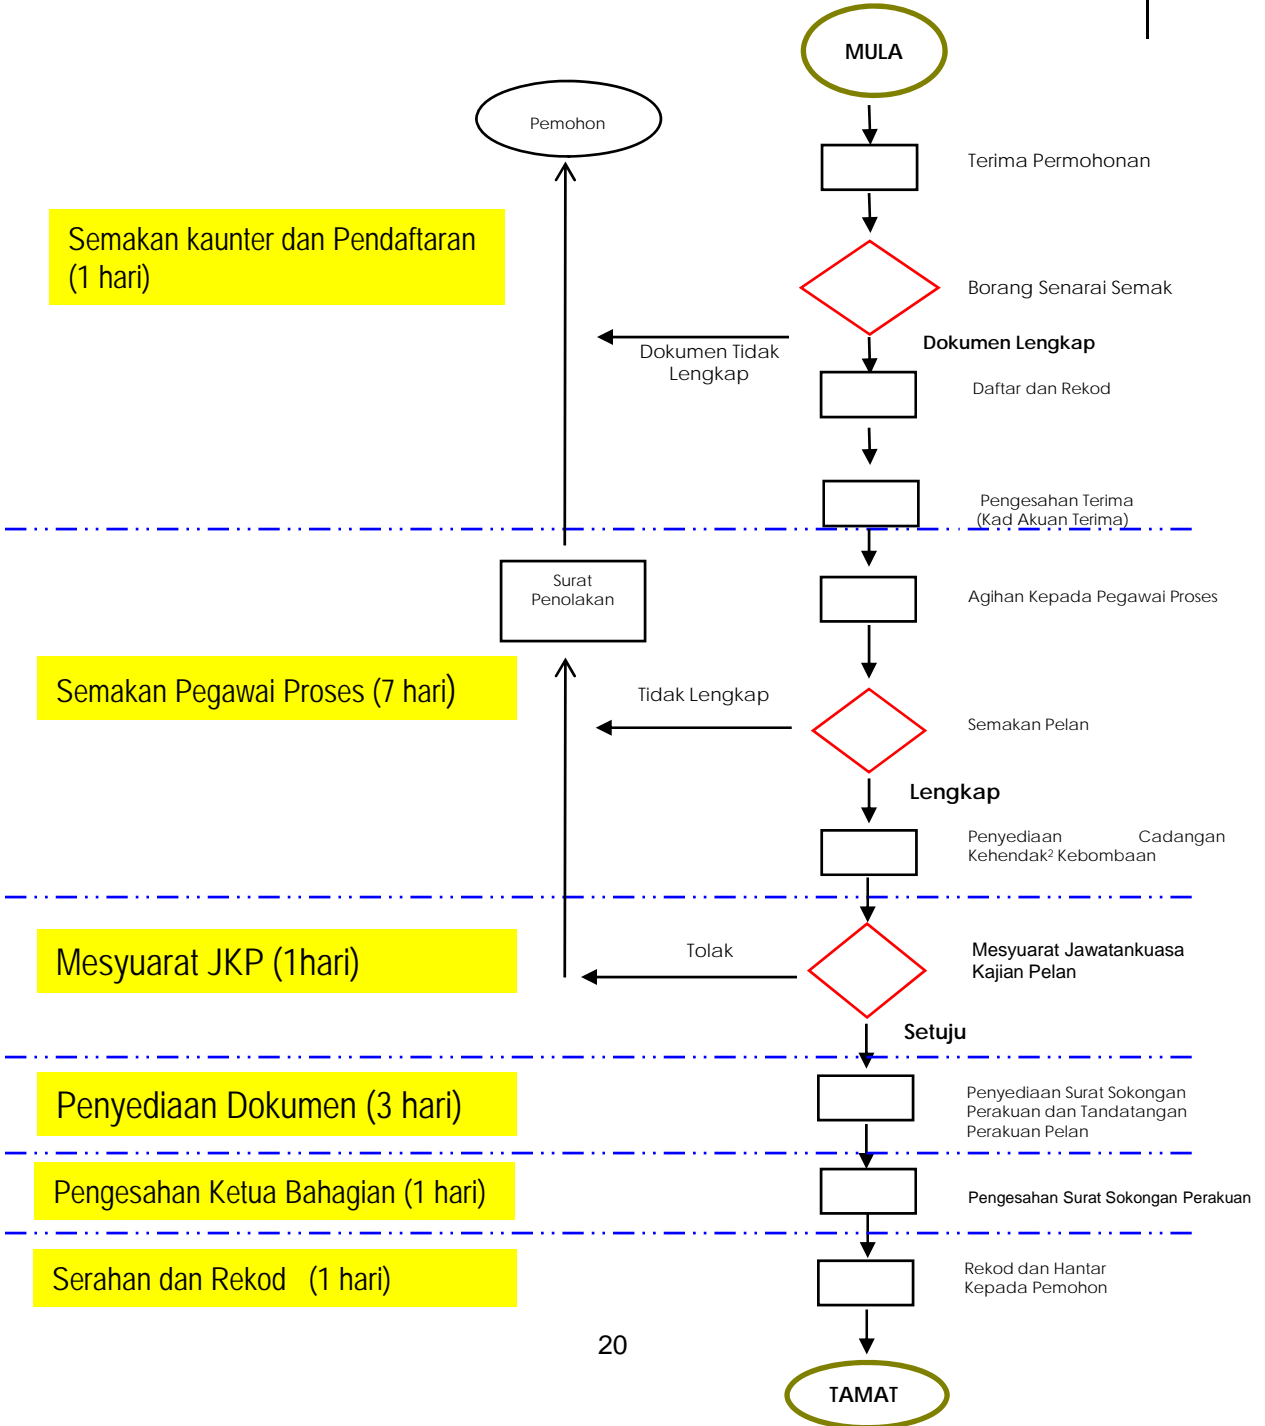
MULA

Pemohon

Terima Permohonan

Semakan kaunter dan Pendaftaran (1 hari)

Borang Senarai Semak

Dokumen Lengkap

Dokumen Tidak Lengkap

Daftar dan Rekod

Pengesahan Terima (Kad Akuan Terima)

Surat Penolakan

Agihan Kepada Pegawai Proses

Semakan Pegawai Proses (7 hari)

Tidak Lengkap

Semakan Pelan

Lengkap

Penyediaan Cadangan Kehendak² Kebombaan

Mesyuarat JKP (1hari)

Tolak

Mesyuarat Jawatankuasa Kajian Pelan

Setuju

Penyediaan Dokumen (3 hari)

Penyediaan Surat Sokongan Perakuan dan Tandatangan Perakuan Pelan

Pengesahan Ketua Bahagian (1 hari)

Pengesahan Surat Sokongan Perakuan

Serahan dan Rekod (1 hari)

Rekod dan Hantar Kepada Pemohon

20

TAMAT